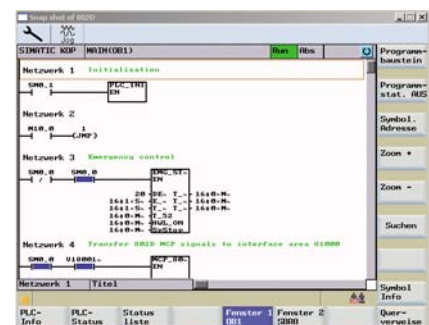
Snap shot of 802D

Jog

SIMATIC KOP MAIN(OB1) Run Abs

Netzwerk 1 Initialization

SM0.1

PLC_INI
EN

Netzwerk 2

M10.0 1
(JMP)

Netzwerk 3 Emergency control

SM0.0 SM0.0

EMG_ST
EN

20 DE_ T_ 16#0-M-
16#1-S- T_ 16#0-M-
16#1-S- T_ 16#0-M-
16#0-M- T_52
16#0-M- HWL_ON
16#0-M- SyStop

Netzwerk 4 Transfer 802D MCP signals to interface area V1000

SM0.0 V10001.

MCP_80
EN

Netzwerk 1 Titel

Programmbaustein

Programmstat. AUS

Symbol. Adresse

Zoom +

Zoom -

Suchen

Symbol Info

PLC-Info

PLC-Status

Status liste

Fenster 1 OB1

Fenster 2 SBR0

Querverweise